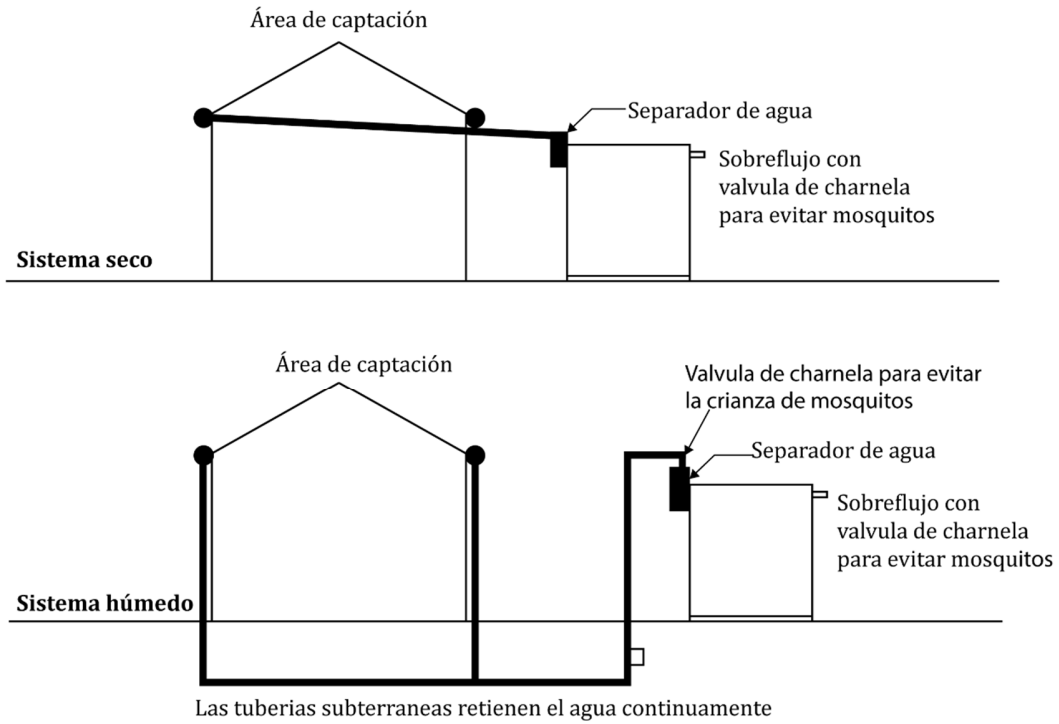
Área de captación

Separador de agua

Sobreflujo con valvula de charnela para evitar mosquitos

Sistema seco

Área de captación

Valvula de charnela para evitar la crianza de mosquitos

Separador de agua

Sobreflujo con valvula de charnela para evitar mosquitos

Sistema húmedo

Las tuberias subterraneas retienen el agua continuamente